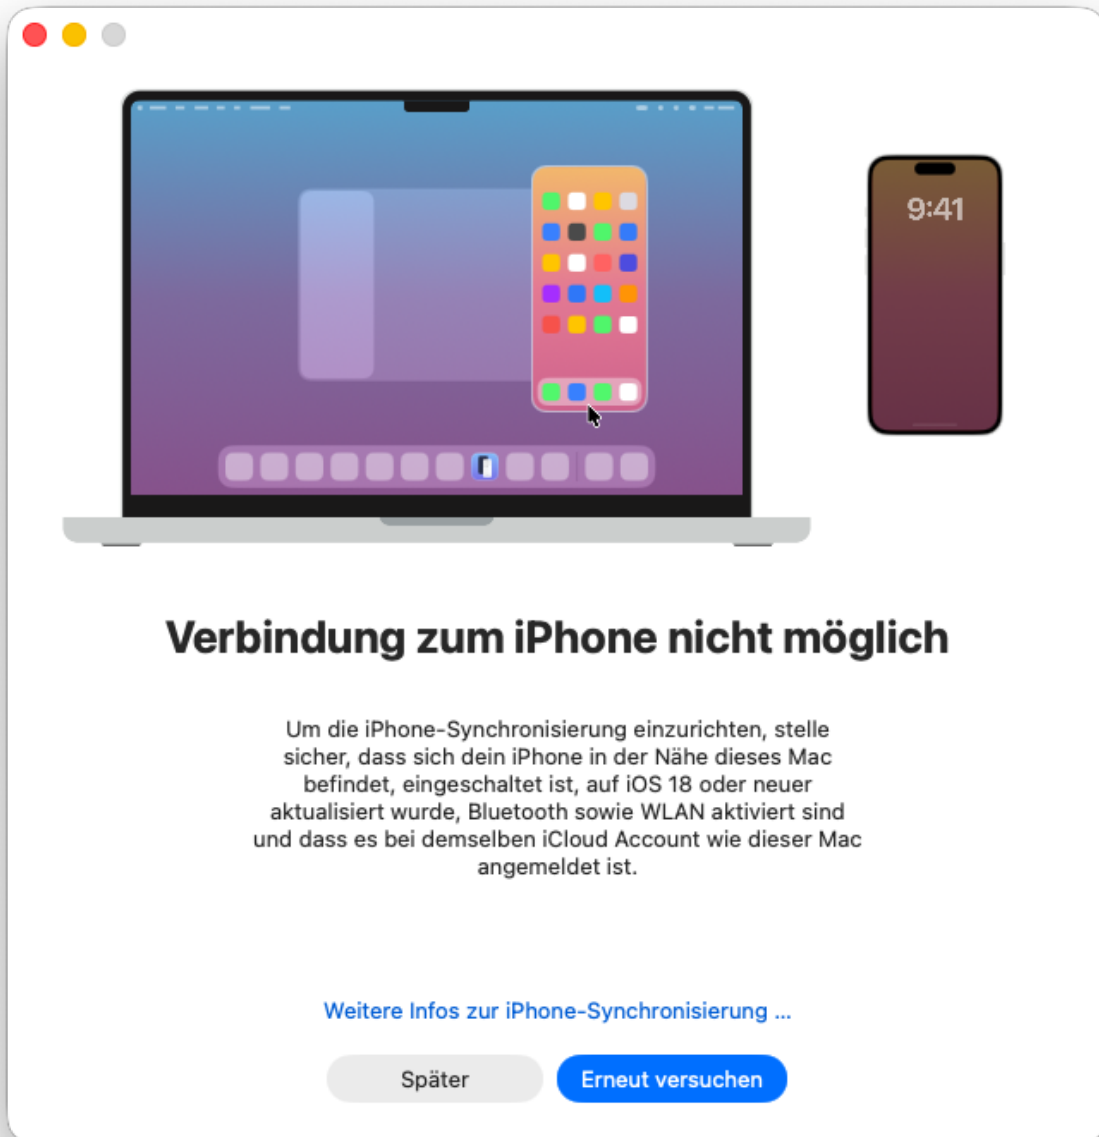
9:41

Verbindung zum iPhone nicht möglich

Um die iPhone-Synchronisierung einzurichten, stelle sicher, dass sich dein iPhone in der Nähe dieses Mac befindet, eingeschaltet ist, auf iOS 18 oder neuer aktualisiert wurde, Bluetooth sowie WLAN aktiviert sind und dass es bei demselben iCloud Account wie dieser Mac angemeldet ist.

Weitere Infos zur iPhone-Synchronisierung ...

Später

Erneut versuchen